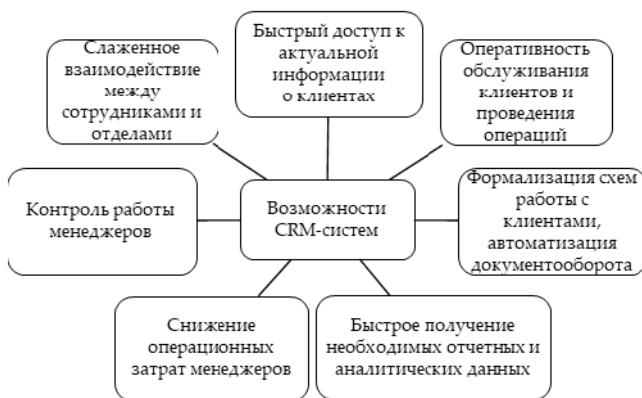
Слаженное взаимодействие между сотрудниками и отделами

Быстрый доступ к актуальной информации о клиентах

Оперативность обслуживания клиентов и проведения операций

Контроль работы менеджеров

Возможности CRM-систем

Формализация схем работы с клиентами, автоматизация документооборота

Снижение операционных затрат менеджеров

Быстрое получение необходимых отчетных и аналитических данных